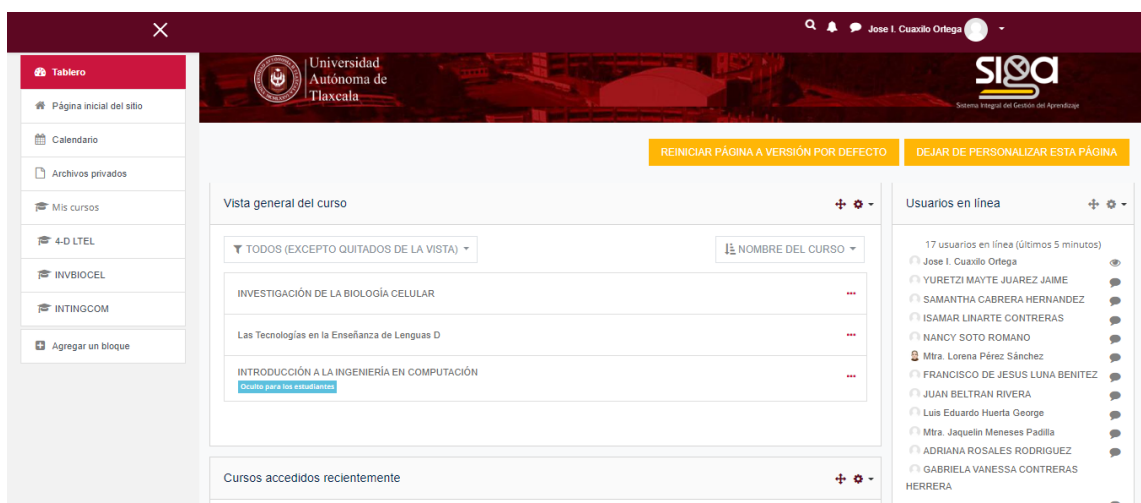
Jose I. Cuaxilo Ortega

Tablero
Página inicial del sitio
Calendario
Archivos privados
Mis cursos
4-D LTEL
INVBIOCEL
INTINGCOM
Agregar un bloque

Universidad Autónoma de Tlaxcala

SIGA
Sistema Integral del Gestión del Aprendizaje

REINICIAR PÁGINA A VERSIÓN POR DEFECTO
DEJAR DE PERSONALIZAR ESTA PÁGINA

Vista general del curso

TODOS (EXCEPTO QUITADOS DE LA VISTA)
NOMBRE DEL CURSO

INVESTIGACIÓN DE LA BIOLOGÍA CELULAR

Las Tecnologías en la Enseñanza de Lenguas D

INTRODUCCIÓN A LA INGENIERÍA EN COMPUTACIÓN
Oculto para los estudiantes

Cursos accedidos recientemente

Usuarios en línea

17 usuarios en línea (últimos 5 minutos)
Jose I. Cuaxilo Ortega
YURETZI MAYTE JUAREZ JAIME
SAMANTHA CABRERA HERNANDEZ
ISAMAR LINARTE CONTRERAS
NANCY SOTO ROMANO
Mtra. Lorena Pérez Sánchez
FRANCISCO DE JESUS LUNA BENITEZ
JUAN BELTRAN RIVERA
Luis Eduardo Huerta George
Mtra. Jaquelin Meneses Padilla
ADRIANA ROSALES RODRIGUEZ
GABRIELA VANESSA CONTRERAS HERRERA